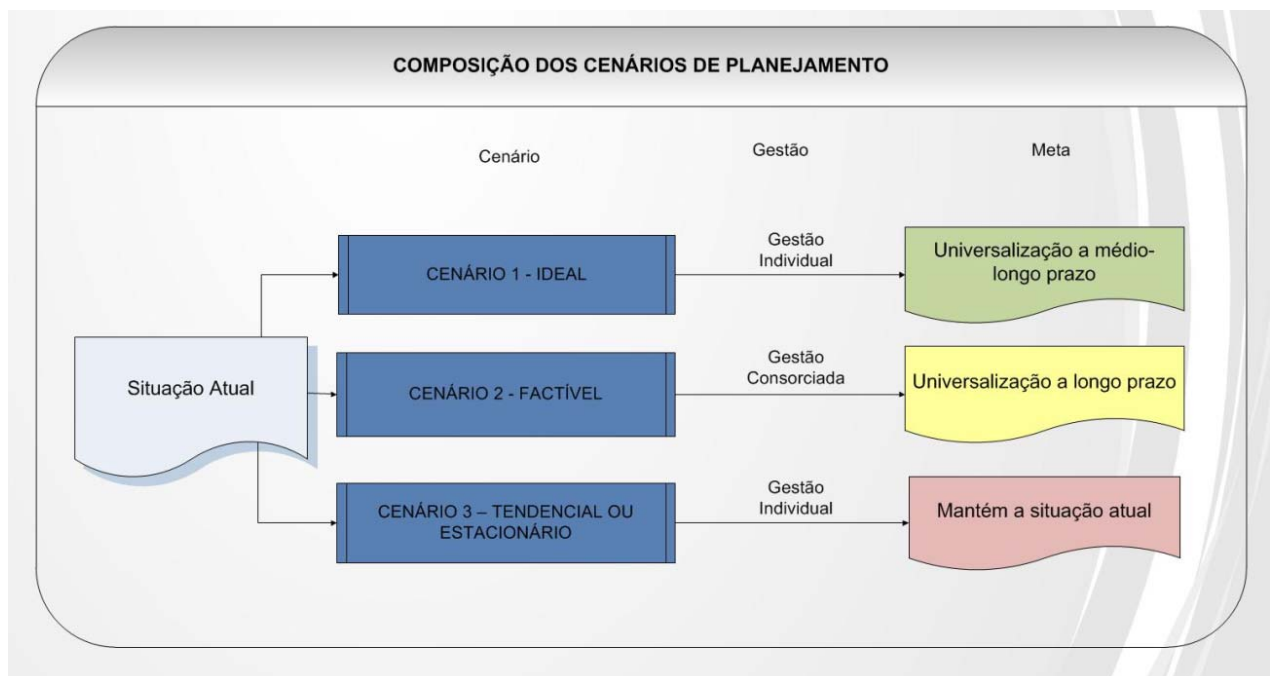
COMPOSIÇÃO DOS CENÁRIOS DE PLANEJAMENTO

Cenário

Gestão

Meta

Situação Atual

CENÁRIO 1 - IDEAL

Gestão Individual

Universalização a médio-longo prazo

CENÁRIO 2 - FACTÍVEL

Gestão Consorciada

Universalização a longo prazo

CENÁRIO 3 – TENDENCIAL OU ESTACIONÁRIO

Gestão Individual

Mantém a situação atual